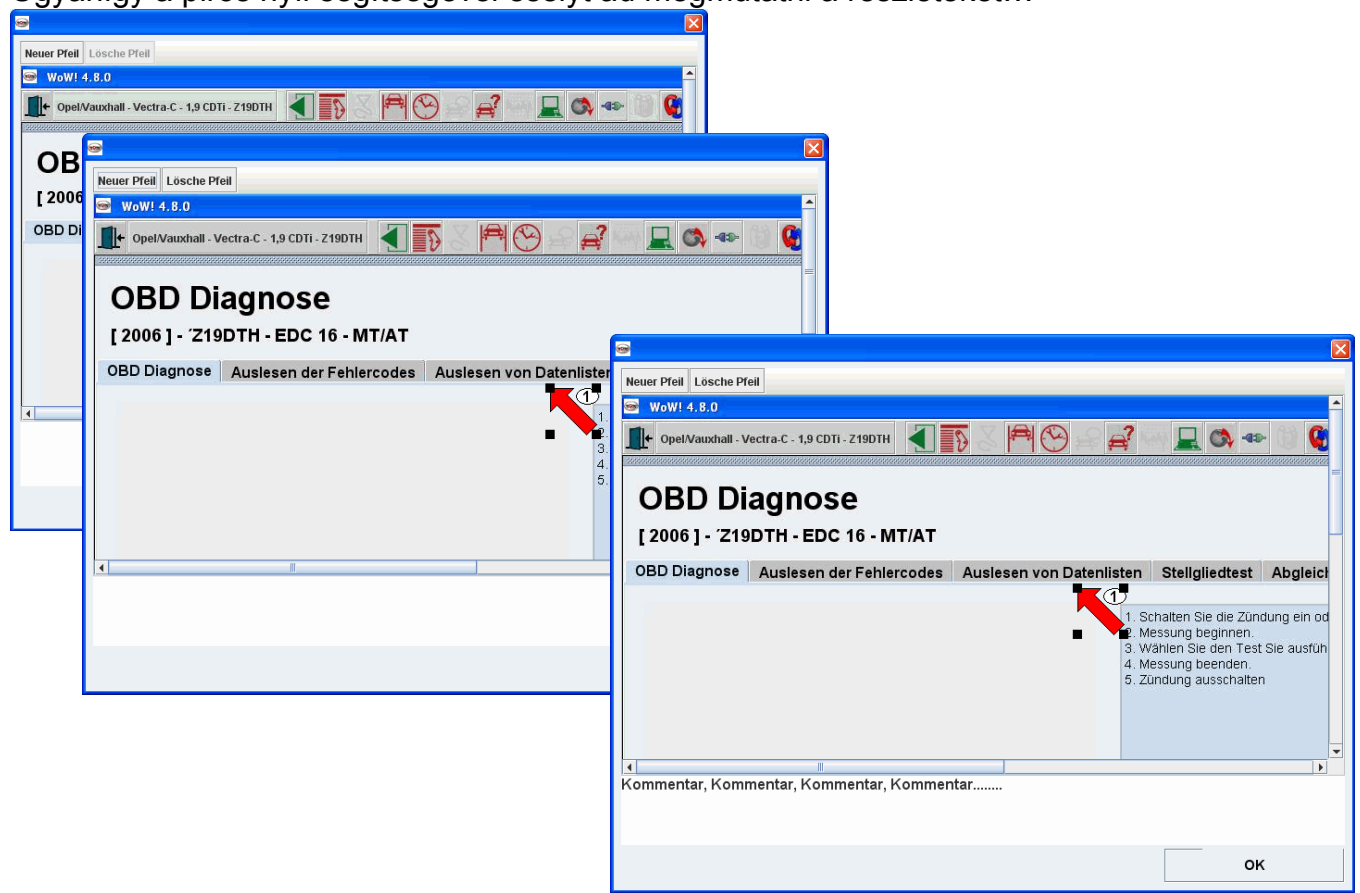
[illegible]

Neuer Pfeil Lösche Pfeil

WoW! 4.8.0

Opel/Vauxhall - Vectra-C - 1,9 CDTi - Z19DTH

OB

[ 2006

OBD Di

Neuer Pfeil Lösche Pfeil

WoW! 4.8.0

Opel/Vauxhall - Vectra-C - 1,9 CDTi - Z19DTH

OBD Diagnose

[ 2006 ] - ´Z19DTH - EDC 16 - MT/AT

OBD Diagnose | Auslesen der Fehlercodes | Auslesen von Datenlisten

1

1.
2.
3.
4.
5.

Neuer Pfeil Lösche Pfeil

WoW! 4.8.0

Opel/Vauxhall - Vectra-C - 1,9 CDTi - Z19DTH

OBD Diagnose

[ 2006 ] - ´Z19DTH - EDC 16 - MT/AT

OBD Diagnose | Auslesen der Fehlercodes | Auslesen von Datenlisten | Stellgliedtest | Abgleic

1

1. Schalten Sie die Zündung ein od
2. Messung beginnen.
3. Wählen Sie den Test Sie ausfüh
4. Messung beenden.
5. Zündung ausschalten

Kommentar, Kommentar, Kommentar, Kommentar........

OK